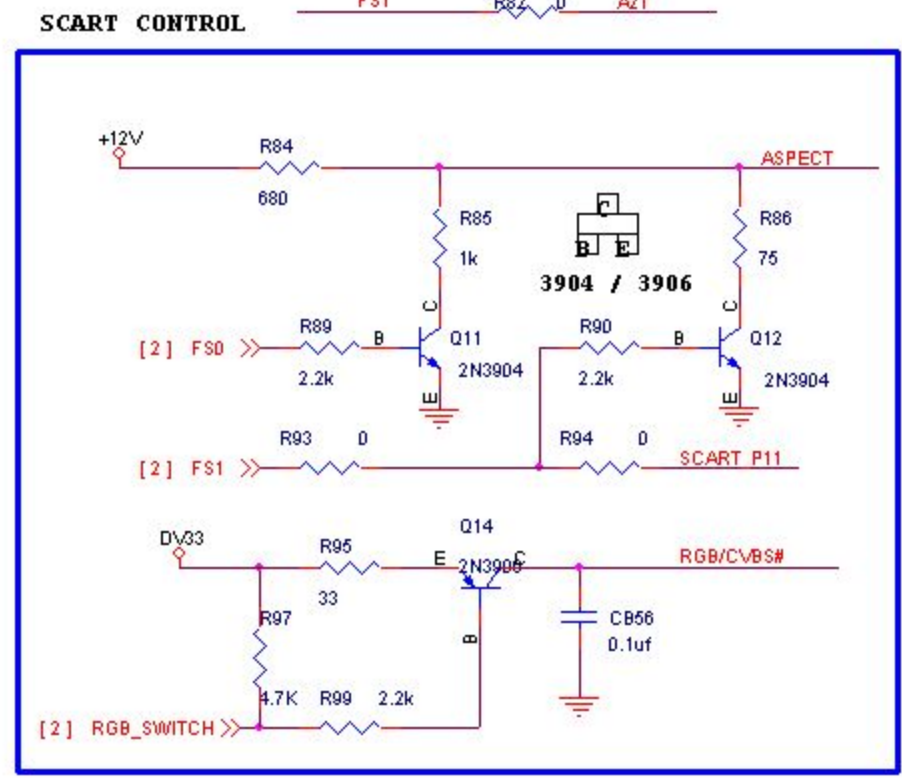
SCART CONTROL

FS1 R82 0 AZ1

+12V
R84
680
ASPECT
R85
1k
C
B E
3904 / 3906
R86
75
R89
[2] FS0
B
C
Q11
2N3904
2.2k
E
R90
2.2k
B
C
Q12
2N3904
E
R93 0
[2] FS1
R94 0
SCART P11
Q14
DV33
R95
33
E
2N3906
C
RGB/CVBS#
B
R97
CB56
0.1uf
4.7K
R99 2.2k
[2] RGB_SWITCH